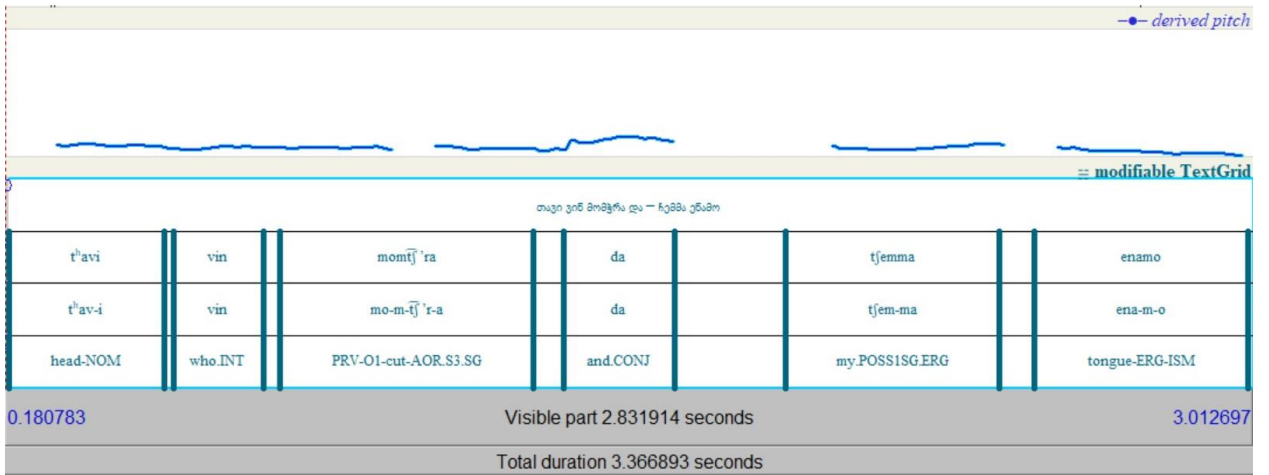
—•— derived pitch

modifiable TextGrid

თავი ვინ მომჭრა და — ჩემმა ენამო

| tʰavi | vin | momt͡ʃ'ra | da | | tʃemma | | enamo |
|---|---|---|---|---|---|---|---|
| tʰav-i | vin | mo-m-t͡ʃ'r-a | da | | tʃem-ma | | ena-m-o |
| head-NOM | who.INT | PRV-O1-cut-AOR.S3.SG | and.CONJ | | my.POSS1SG.ERG | | tongue-ERG-ISM |

0.180783 Visible part 2.831914 seconds 3.012697

Total duration 3.366893 seconds